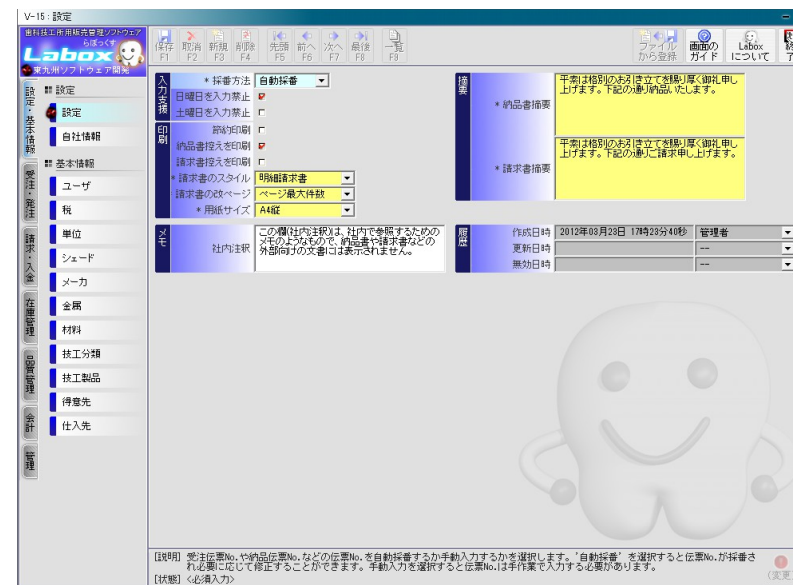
V-15：設定

歯科技工所用販売管理ソフトウェア
らぼっくす
Labox
東九州ソフトウェア開発

保存 F1 | 取消 F2 | 新規 F3 | 削除 F4 | 先頭 F5 | 前へ F6 | 次へ F7 | 最後 F8 | 一覧 F9

ファイルから登録 | 画面のガイド | Labox について | 終了

設定・基本情報
設定
設定
自社情報
基本情報
ユーザ
税
単位
シェード
メーカ
金属
材料
技工分類
技工製品
得意先
仕入先

受注・発注
請求・入金
在庫管理
品質管理
会計
管理

入力支援
＊採番方法 自動採番
日曜日を入力禁止
土曜日を入力禁止

印刷
節約印刷
納品書控えを印刷
請求書控えを印刷
＊請求書のスタイル 明細請求書
＊請求書の改ページ ページ最大件数
＊用紙サイズ A4縦

摘要
＊納品書摘要 平素は格別のお引き立てを賜り厚く御礼申し上げます。下記の通り納品いたします。
＊請求書摘要 平素は格別のお引き立てを賜り厚く御礼申し上げます。下記の通りご請求申し上げます。

メモ
社内注釈 この欄(社内注釈)は、社内で参照するためのメモのようなもので、納品書や請求書などの外部向けの文書には表示されません。

履歴
作成日時 2012年03月23日 17時23分40秒 管理者
更新日時 --
無効日時 --

[説明] 受注伝票No.や納品伝票No.などの伝票No.を自動採番するか手動入力するかを選択します。「自動採番」を選択すると伝票No.が採番され必要に応じて修正することができます。手動入力を選択すると伝票No.は手作業で入力する必要があります。
[状態] <必須入力>
(変更